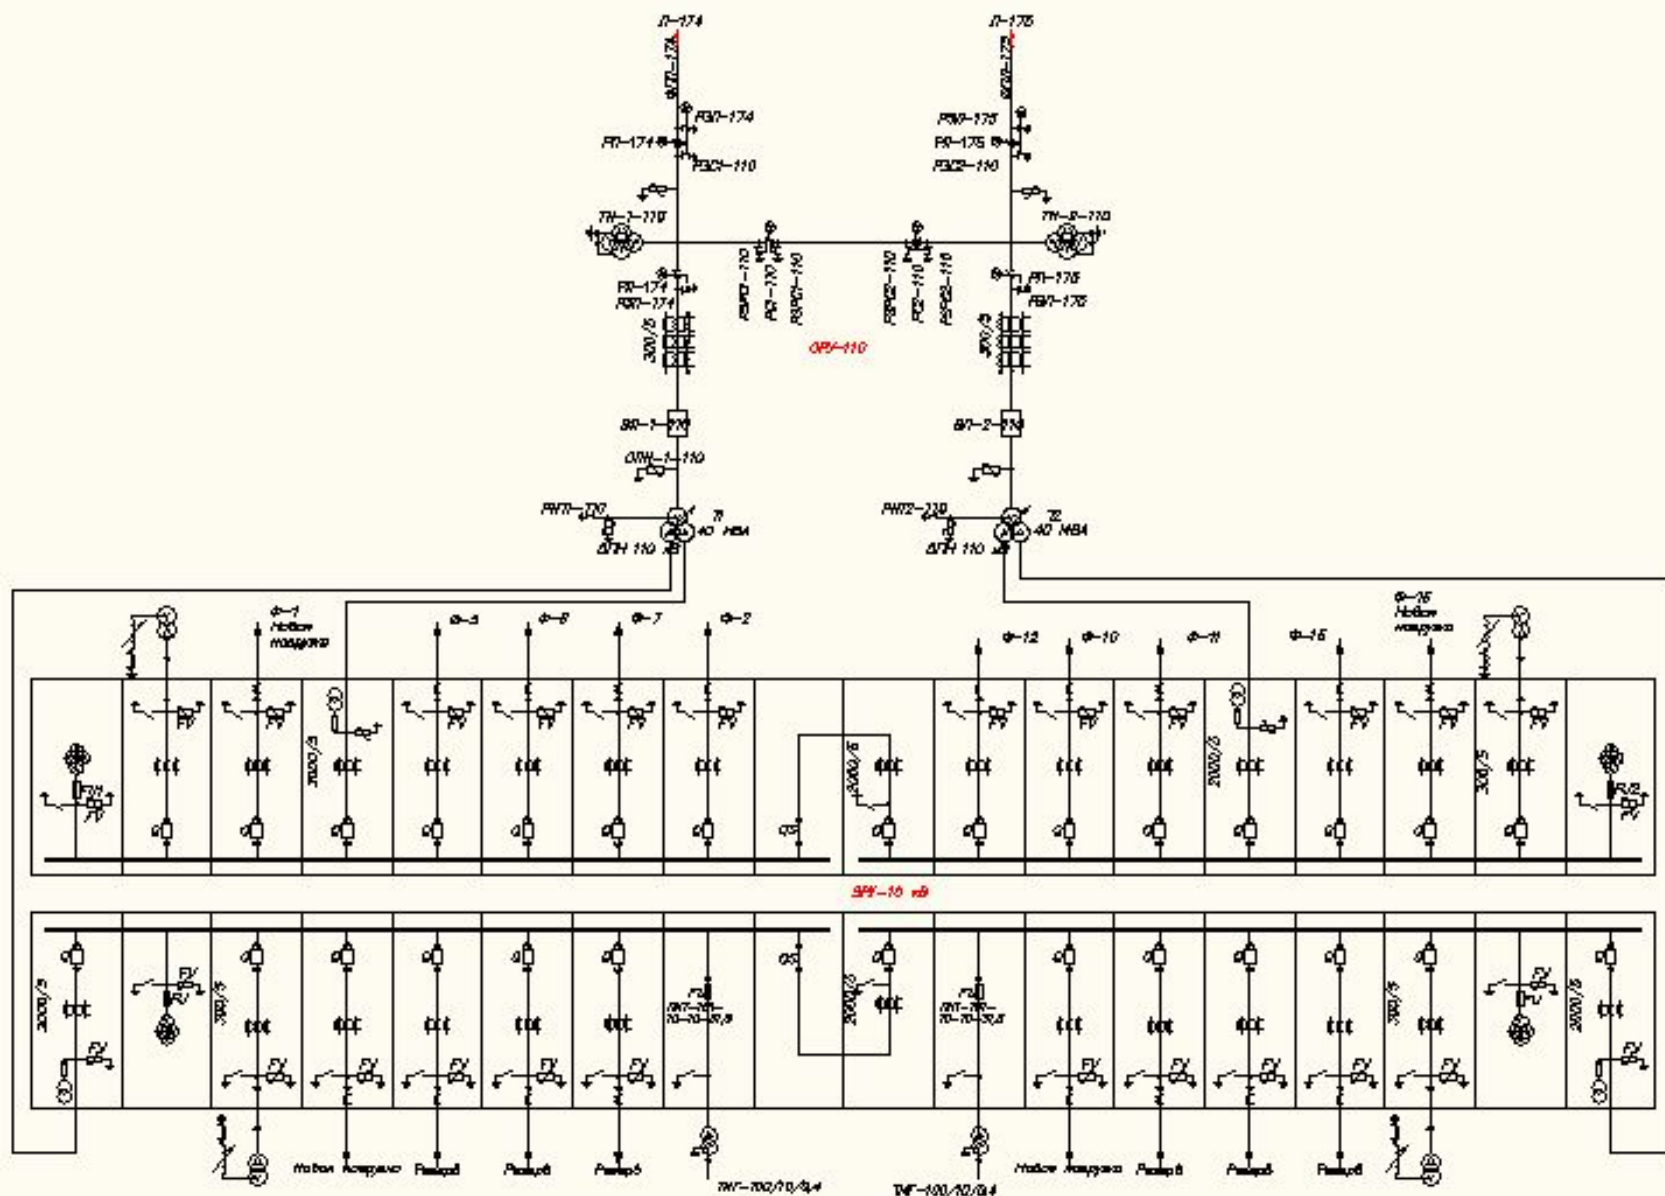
Л-174
Л-175
РЛ-174
РЗЛ-174
РЗО1-110
РЛ-175
РЗЛ-175
РЗО2-110
ТН-1-110
ТН-2-110
РЛ-174
РЗЛ-174
РЗРО-110
РО-110
РЗРО1-110
РЗРО2-110
РО2-110
РЗРО2-110
РЛ-175
РЗЛ-175
300/5
300/5
ОРУ-110
ВЛ-1-110
ВЛ-2-110
ОПН-1-110
РНП-110
РНП2-110
Т1
40 МВА
Т2
40 МВА
ОПН 110 кВ
ОПН 110 кВ
Ф-1
Новая нагрузка
Ф-5
Ф-8
Ф-7
Ф-2
Ф-12
Ф-10
Ф-11
Ф-15
Ф-16
Новая нагрузка
2000/5
2000/5
2000/5
300/5
QS
FV
ЗРУ-10 кВ
2000/5
300/5
QS
2000/5
300/5
2000/5
FU
ПКТ-101-10-10-31,5
FU
ПКТ-101-10-10-31,5
FV
Новая нагрузка
Резерв
Резерв
Резерв
ТМГ-100/10/0,4
ТМГ-100/10/0,4
Новая нагрузка
Резерв
Резерв
Резерв